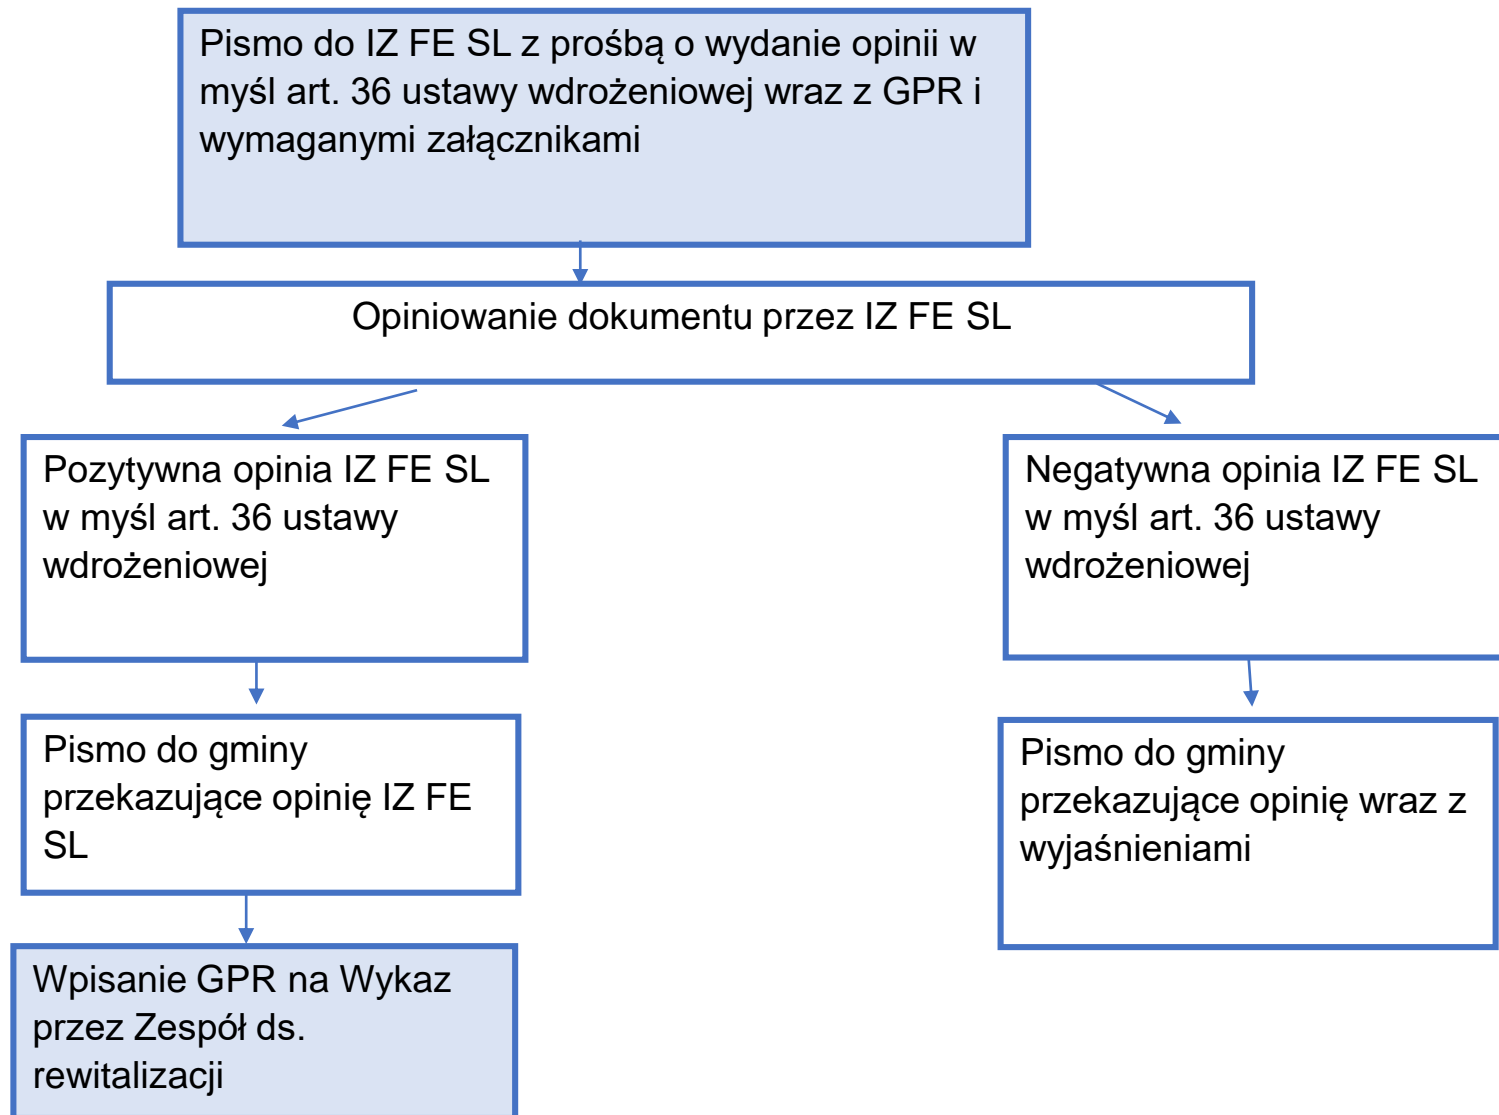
Pismo do IZ FE SL z prośbą o wydanie opinii w myśl art. 36 ustawy wdrożeniowej wraz z GPR i wymaganymi załącznikami

Opiniowanie dokumentu przez IZ FE SL

Pozytywna opinia IZ FE SL w myśl art. 36 ustawy wdrożeniowej

Pismo do gminy przekazujące opinię IZ FE SL

Wpisanie GPR na Wykaz przez Zespół ds. rewitalizacji

Negatywna opinia IZ FE SL w myśl art. 36 ustawy wdrożeniowej

Pismo do gminy przekazujące opinię wraz z wyjaśnieniami